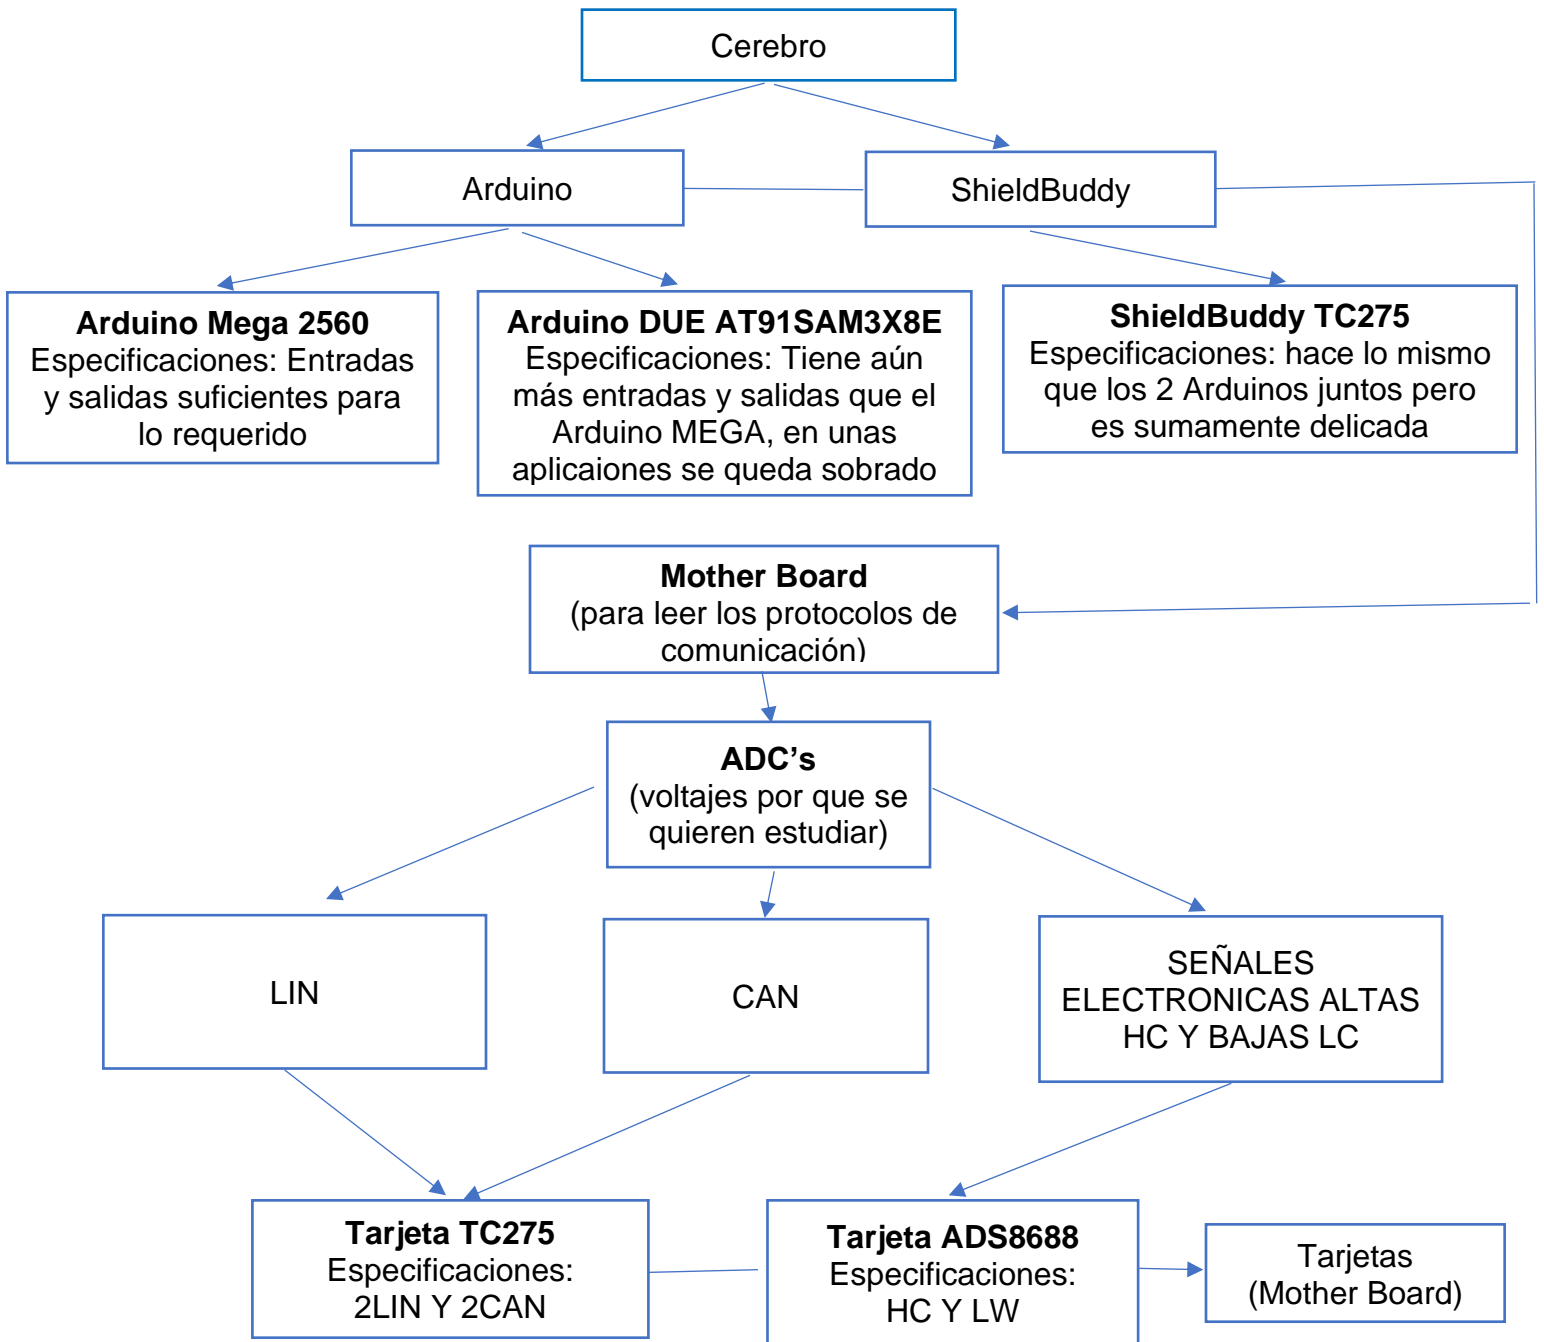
Cerebro

Arduino

ShieldBuddy

**Arduino Mega 2560**
Especificaciones: Entradas y salidas suficientes para lo requerido

**Arduino DUE AT91SAM3X8E**
Especificaciones: Tiene aún más entradas y salidas que el Arduino MEGA, en unas aplicaiones se queda sobrado

**ShieldBuddy TC275**
Especificaciones: hace lo mismo que los 2 Arduinos juntos pero es sumamente delicada

**Mother Board**
(para leer los protocolos de comunicación)

**ADC's**
(voltajes por que se quieren estudiar)

LIN

CAN

SEÑALES ELECTRONICAS ALTAS HC Y BAJAS LC

**Tarjeta TC275**
Especificaciones: 2LIN Y 2CAN

**Tarjeta ADS8688**
Especificaciones: HC Y LW

Tarjetas (Mother Board)